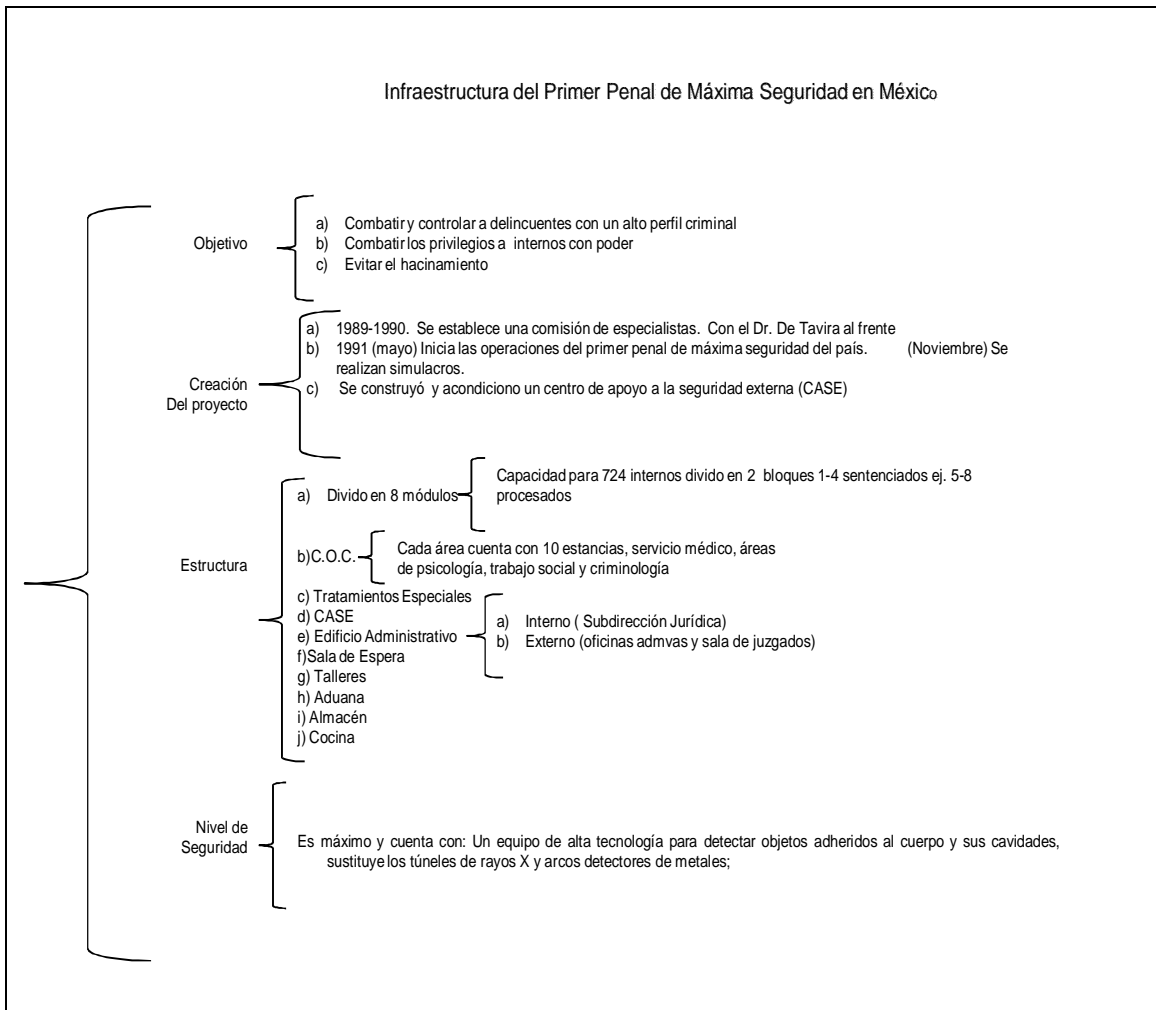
Infraestructura del Primer Penal de Máxima Seguridad en México

Objetivo

a) Combatir y controlar a delincuentes con un alto perfil criminal
b) Combatir los privilegios a internos con poder
c) Evitar el hacinamiento

Creación Del proyecto

a) 1989-1990. Se establece una comisión de especialistas. Con el Dr. De Tavira al frente
b) 1991 (mayo) Inicia las operaciones del primer penal de máxima seguridad del país. (Noviembre) Se realizan simulacros.
c) Se construyó y acondiciono un centro de apoyo a la seguridad externa (CASE)

Estructura

a) Divido en 8 módulos

Capacidad para 724 internos divido en 2 bloques 1-4 sentenciados ej. 5-8 procesados

b)C.O.C.

Cada área cuenta con 10 estancias, servicio médico, áreas de psicología, trabajo social y criminología

c) Tratamientos Especiales
d) CASE
e) Edificio Administrativo
f)Sala de Espera
g) Talleres
h) Aduana
i) Almacén
j) Cocina

a) Interno ( Subdirección Jurídica)
b) Externo (oficinas admvas y sala de juzgados)

Nivel de Seguridad

Es máximo y cuenta con: Un equipo de alta tecnología para detectar objetos adheridos al cuerpo y sus cavidades, sustituye los túneles de rayos X y arcos detectores de metales;